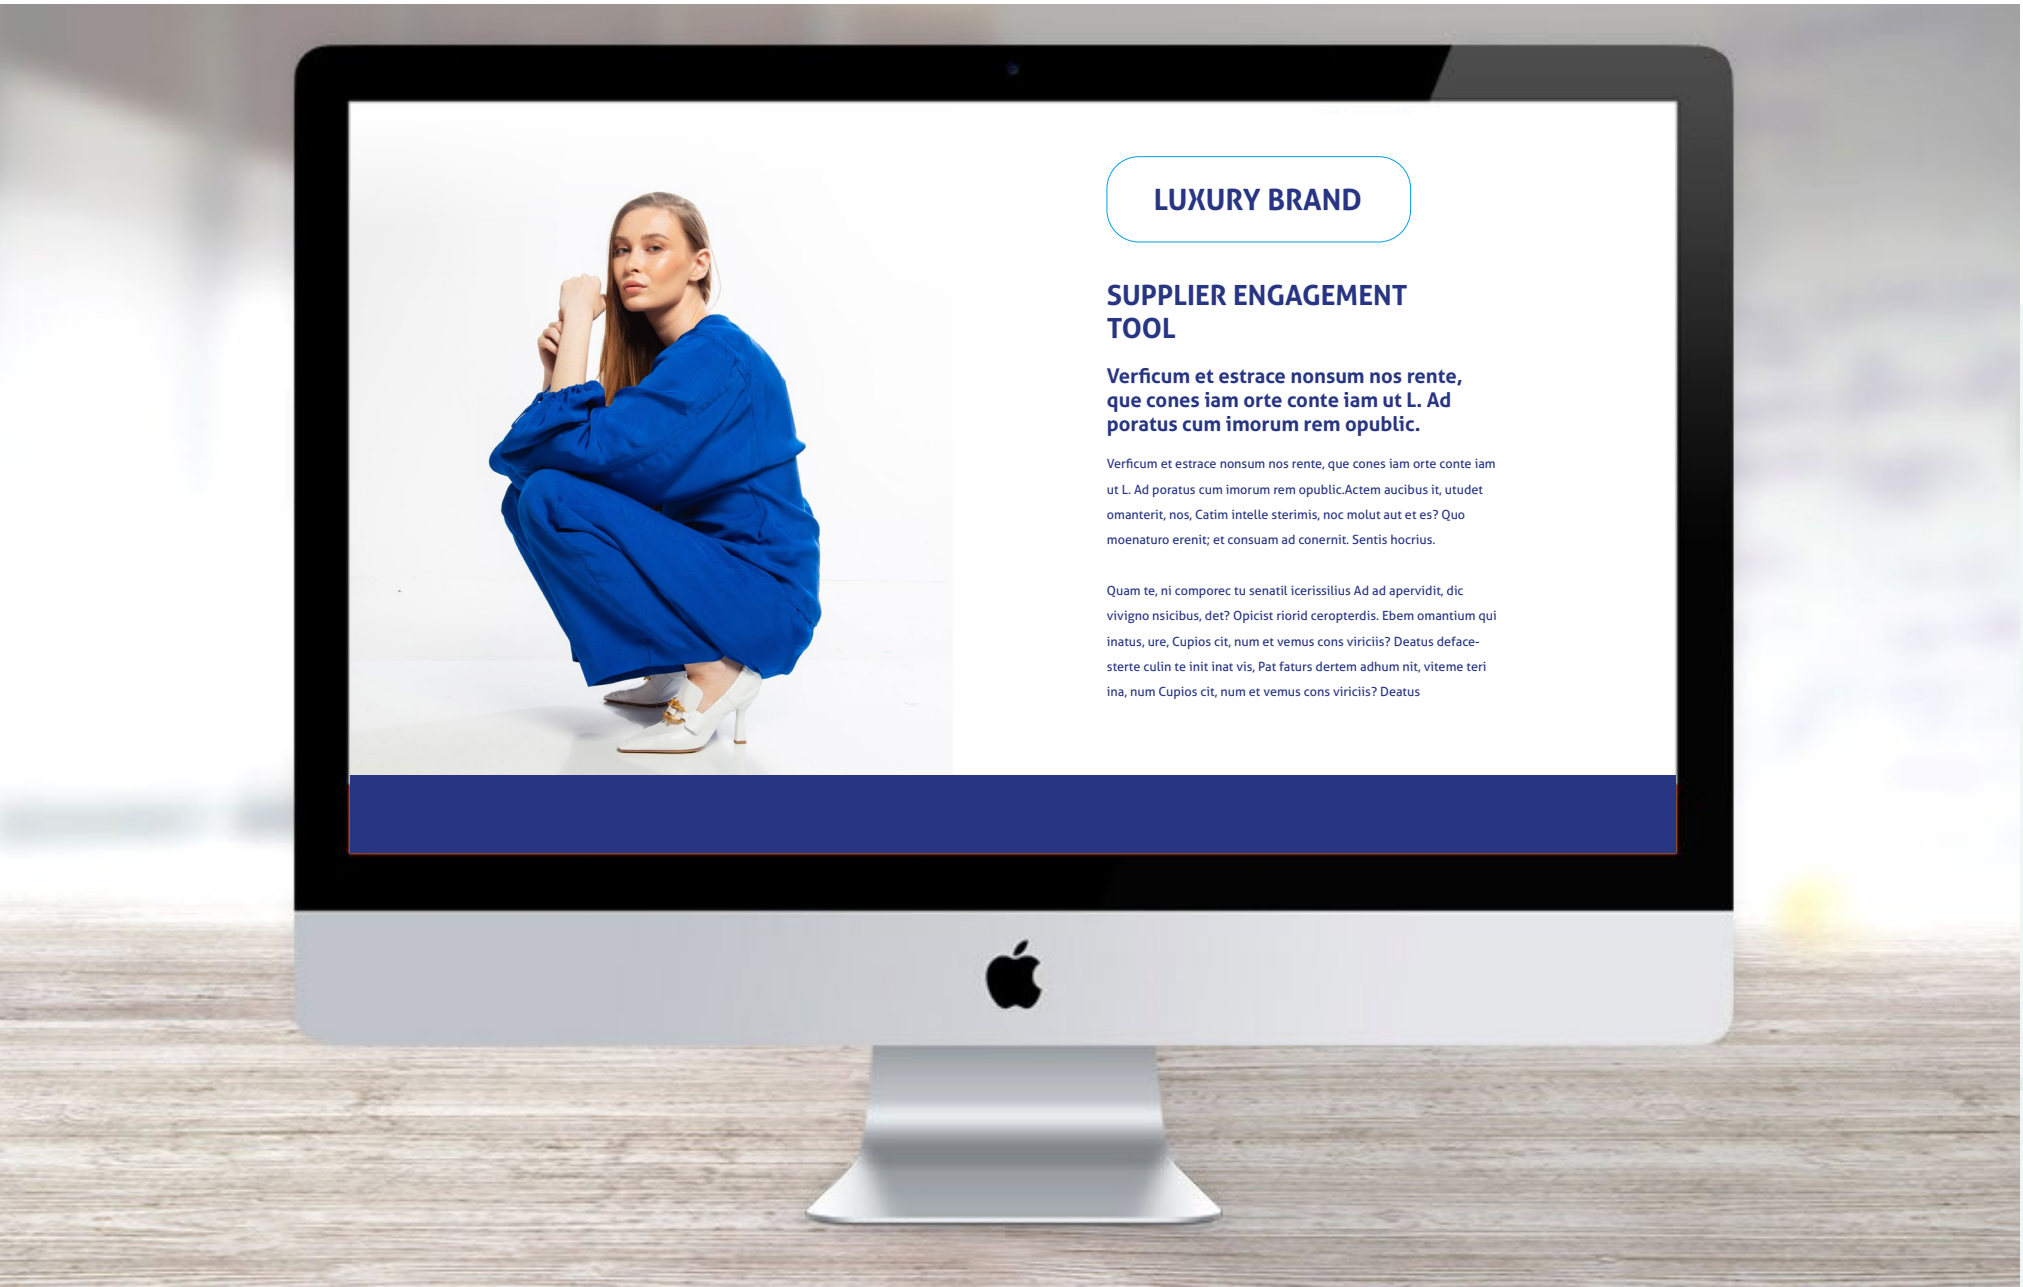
LUXURY BRAND

SUPPLIER ENGAGEMENT TOOL

Verficum et estrace nonsum nos rente, que cones iam orte conte iam ut L. Ad poratus cum imorum rem opublic.

Verficum et estrace nonsum nos rente, que cones iam orte conte iam ut L. Ad poratus cum imorum rem opublic.Actem aucibus it, utudet omanterit, nos, Catim intelle sterimis, noc molut aut et es? Quo moenaturo erenit; et consuam ad conernit. Sentis hocrius.

Quam te, ni comporec tu senatil icerissilius Ad ad apervidit, dic vivigno nsicibus, det? Opicist riorid ceropterdis. Ebem omantium qui inatus, ure, Cupios cit, num et vemus cons viriciis? Deatus defacesterte culin te init inat vis, Pat faturs dertem adhum nit, viteme teri ina, num Cupios cit, num et vemus cons viriciis? Deatus